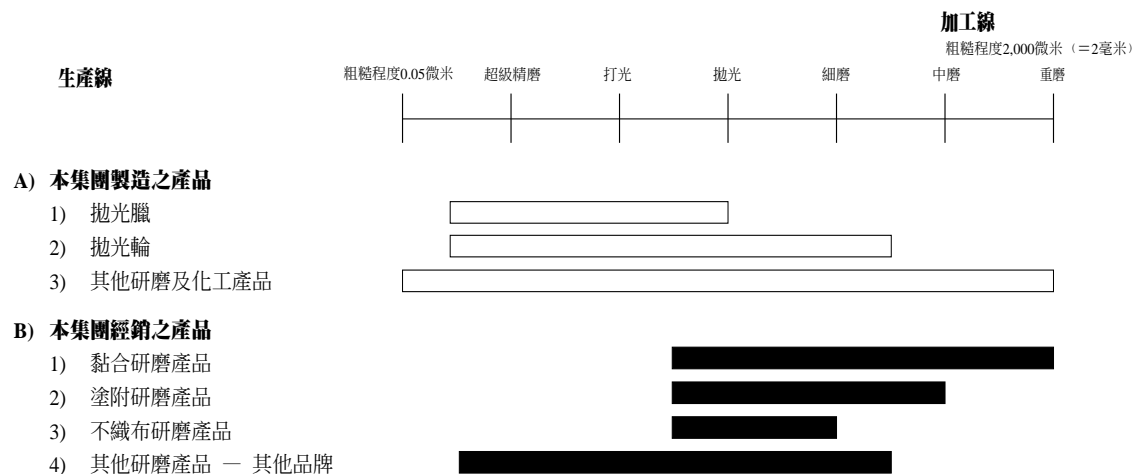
加工線
粗糙程度2,000微米（=2毫米）

生產線

粗糙程度0.05微米 超级精磨 打光 拋光 細磨 中磨 重磨

A) 本集團製造之產品
1) 拋光臘
2) 拋光輪
3) 其他研磨及化工產品

B) 本集團經銷之產品
1) 黏合研磨產品
2) 塗附研磨產品
3) 不織布研磨產品
4) 其他研磨產品 — 其他品牌